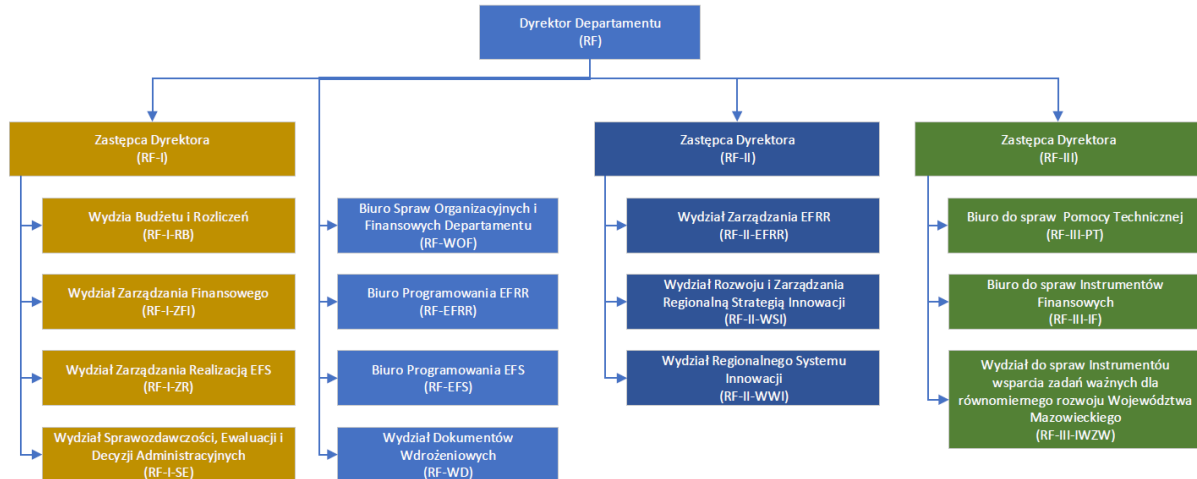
Dyrektor Departamentu
(RF)

Zastępca Dyrektora
(RF-I)

Wydzia Budżetu i Rozliczeń
(RF-I-RB)

Wydział Zarządzania Finansowego
(RF-I-ZFI)

Wydział Zarządzania Realizacją EFS
(RF-I-ZR)

Wydział Sprawozdawczości, Ewaluacji i Decyzji Administracyjnych
(RF-I-SE)

Biuro Spraw Organizacyjnych i Finansowych Departamentu
(RF-WOF)

Biuro Programowania EFRR
(RF-EFRR)

Biuro Programowania EFS
(RF-EFS)

Wydział Dokumentów Wdrożeniowych
(RF-WD)

Zastępca Dyrektora
(RF-II)

Wydział Zarządzania EFRR
(RF-II-EFRR)

Wydział Rozwoju i Zarządzania Regionalną Strategią Innowacji
(RF-II-WSI)

Wydział Regionalnego Systemu Innowacji
(RF-II-WWI)

Zastępca Dyrektora
(RF-III)

Biuro do spraw Pomocy Technicznej
(RF-III-PT)

Biuro do spraw Instrumentów Finansowych
(RF-III-IF)

Wydział do spraw Instrumentóu wsparcia zadań ważnych dla równomiernego rozwoju Województwa Mazowieckiego
(RF-III-IWZW)